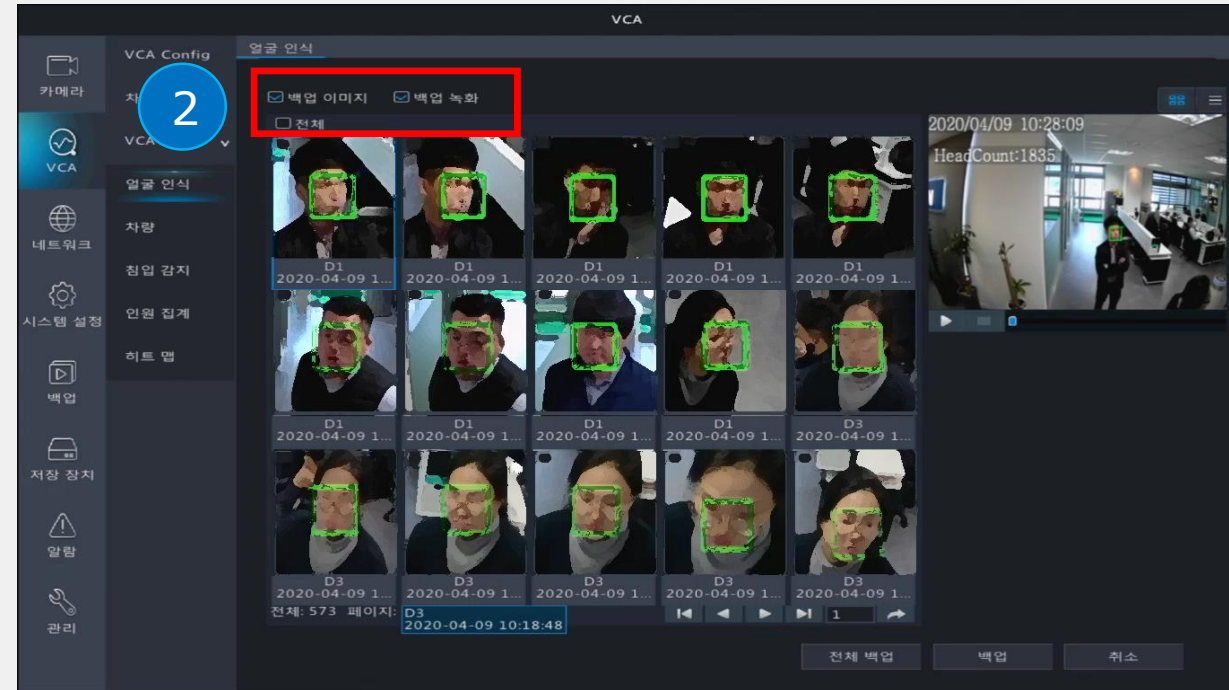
VCA

카메라

VCA

네트워크

시스템 설정

백업

저장 장치

알람

관리

VCA Config

차

VCA

얼굴 인식

차량

침입 감지

인원 집계

히트 맵

2

얼굴 인식

백업 이미지 백업 녹화

전체

D1
2020-04-09 1...

D1
2020-04-09 1...

D1
2020-04-09 1...

D1
2020-04-09 1...

D1
2020-04-09 1...

D1
2020-04-09 1...

D1
2020-04-09 1...

D1
2020-04-09 1...

D1
2020-04-09 1...

D3
2020-04-09 1...

D3
2020-04-09 1...

D3
2020-04-09 1...

D3
2020-04-09 1...

D3
2020-04-09 1...

D3
2020-04-09 1...

전체: 573 페이지:

D3
2020-04-09 10:18:48

1

2020/04/09 10:28:09
HeadCount:1835

전체 백업

백업

취소